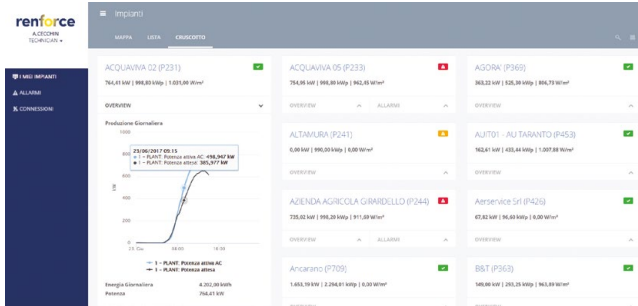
renforce
A.CECCHIN
TECHNICIAN ▾

I MIEI IMPIANTI
ALLARMI
CONNESSIONI

≡ Impianti

MAPPA LISTA CRUSCOTTO

ACQUAVIVA 02 (P231)
764,41 kW | 998,80 kWp | 1.031,00 W/m²

OVERVIEW

Produzione Giornaliera
1000
800
600
400
200
0
23/06/2017 05:15
● 1 – PLANT: Potenza attiva AC: 498,967 kW
● 1 – PLANT: Potenza attiva: 385,977 kW
kW
23. Giu 08:00 16:00
— 1 – PLANT: Potenza attiva AC
— 1 – PLANT: Potenza attiva

Energia Giornaliera 4.202,00 kWh
Potenza 764,41 kW

ACQUAVIVA 05 (P233)
754,95 kW | 998,80 kWp | 962,45 W/m²
OVERVIEW ALLARMI

AGORA' (P369)
363,22 kW | 525,30 kWp | 806,73 W/m²
OVERVIEW

ALTAMURA (P241)
0,00 kW | 990,00 kWp | 0,00 W/m²
OVERVIEW

AU1T01 - AU TARANTO (P453)
162,61 kW | 433,44 kWp | 1.007,88 W/m²
OVERVIEW

AZIENDA AGRICOLA GIRARDELLO (P244)
735,02 kW | 998,20 kWp | 911,59 W/m²
OVERVIEW ALLARMI

Aerservice Srl (P426)
67,82 kW | 96,60 kWp | 0,00 W/m²
OVERVIEW

Ancarano (P709)
1.653,19 kW | 2.294,81 kWp | 0,00 W/m²

B&T (P363)
149,00 kW | 293,25 kWp | 963,89 W/m²